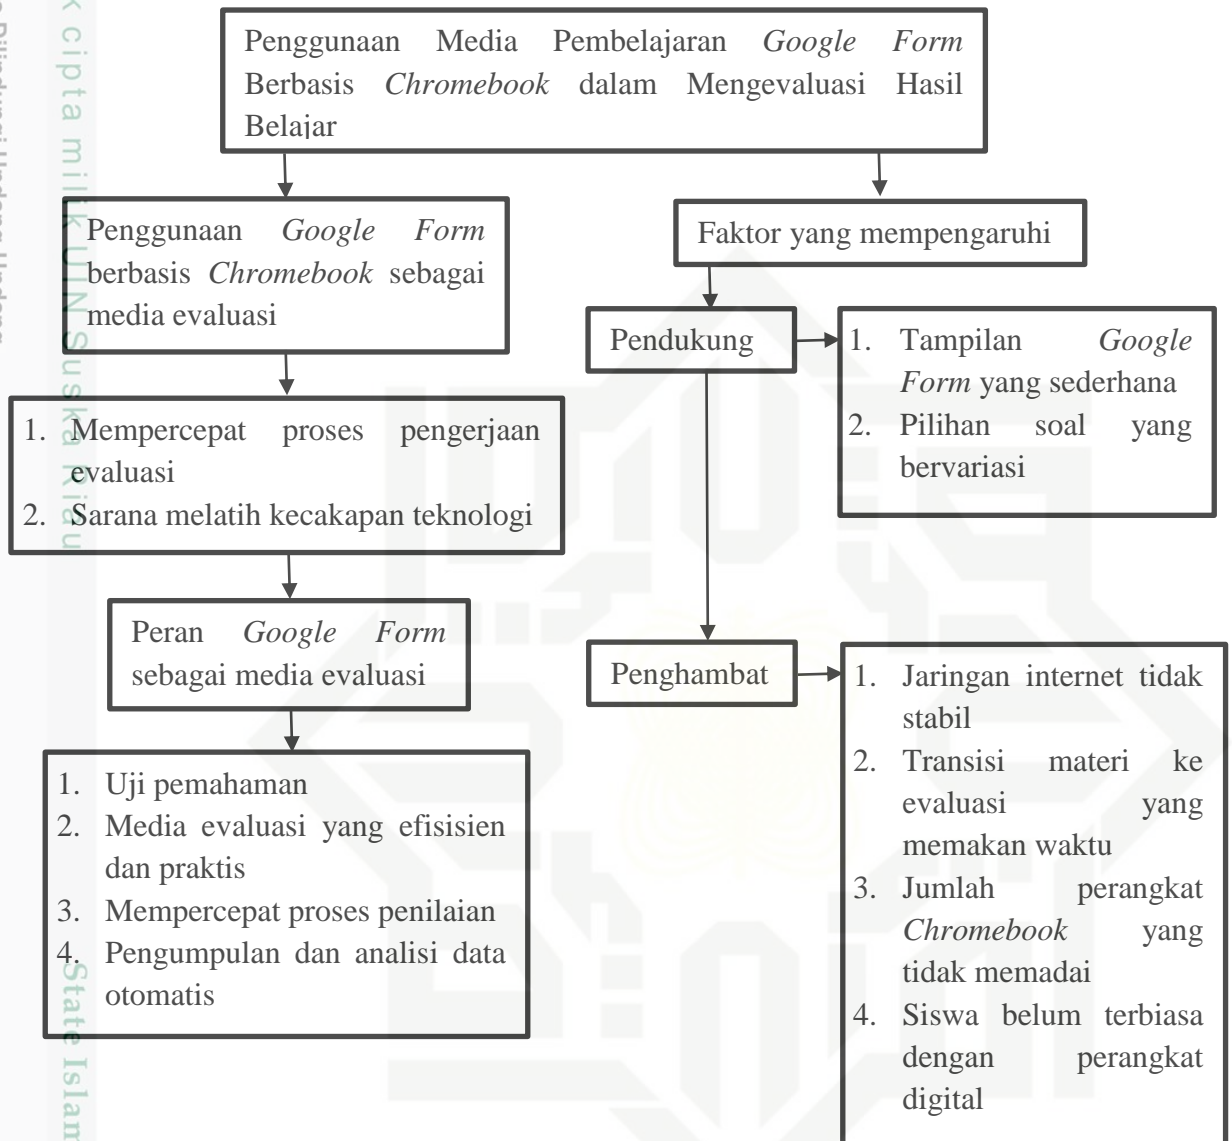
k cipta milik UIN Suska Riau

State Islam

Penggunaan Media Pembelajaran *Google Form* Berbasis *Chromebook* dalam Mengevaluasi Hasil Belajar

Penggunaan *Google Form* berbasis *Chromebook* sebagai media evaluasi

1. Mempercepat proses pengerjaan evaluasi
2. Sarana melatih kecakapan teknologi

Peran *Google Form* sebagai media evaluasi

1. Uji pemahaman
2. Media evaluasi yang efisisien dan praktis
3. Mempercepat proses penilaian
4. Pengumpulan dan analisi data otomatis

Faktor yang mempengaruhi

Pendukung

1. Tampilan *Google Form* yang sederhana
2. Pilihan soal yang bervariasi

Penghambat

1. Jaringan internet tidak stabil
2. Transisi materi ke evaluasi yang memakan waktu
3. Jumlah perangkat *Chromebook* yang tidak memadai
4. Siswa belum terbiasa dengan perangkat digital